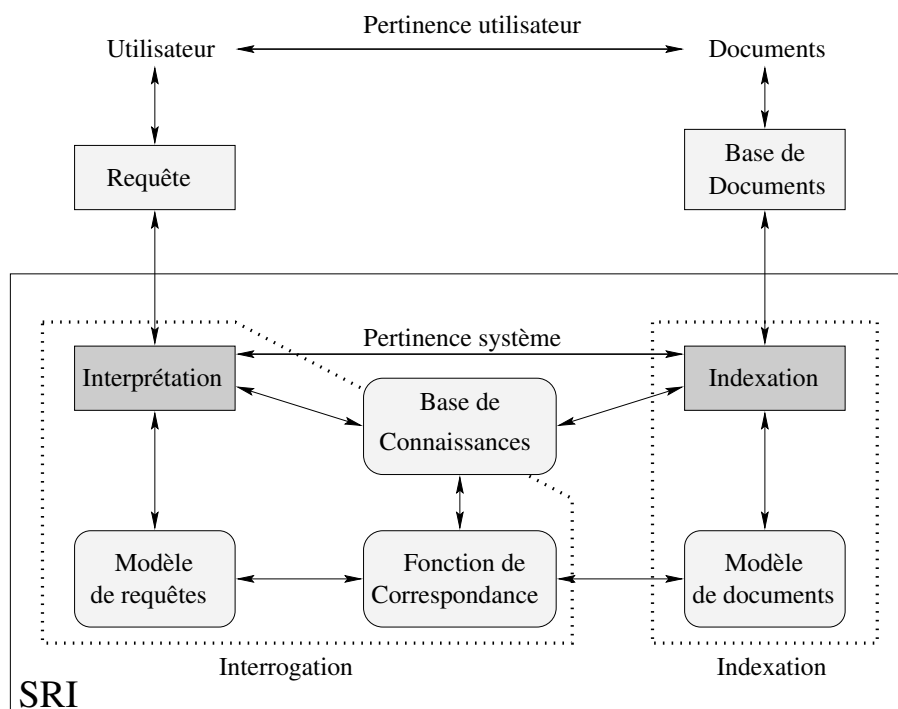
Pertinence utilisateur

Utilisateur

Documents

Requête

Base de Documents

Pertinence système

Interprétation

Base de Connaissances

Indexation

Modèle de requêtes

Fonction de Correspondance

Modèle de documents

Interrogation

Indexation

SRI